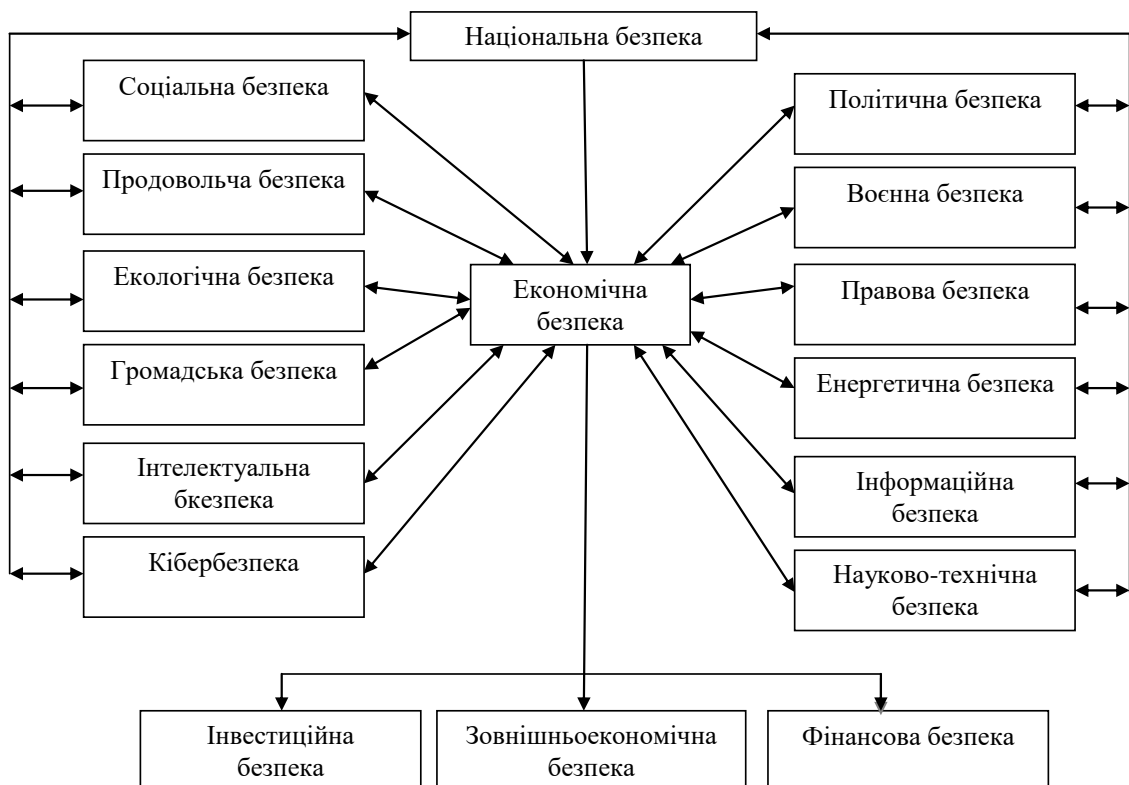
Національна безпека

Соціальна безпека

Продовольча безпека

Екологічна безпека

Громадська безпека

Інтелектуальна бкезпека

Кібербезпека

Економічна безпека

Політична безпека

Воєнна безпека

Правова безпека

Енергетична безпека

Інформаційна безпека

Науково-технічна безпека

Інвестиційна безпека

Зовнішньоекономічна безпека

Фінансова безпека